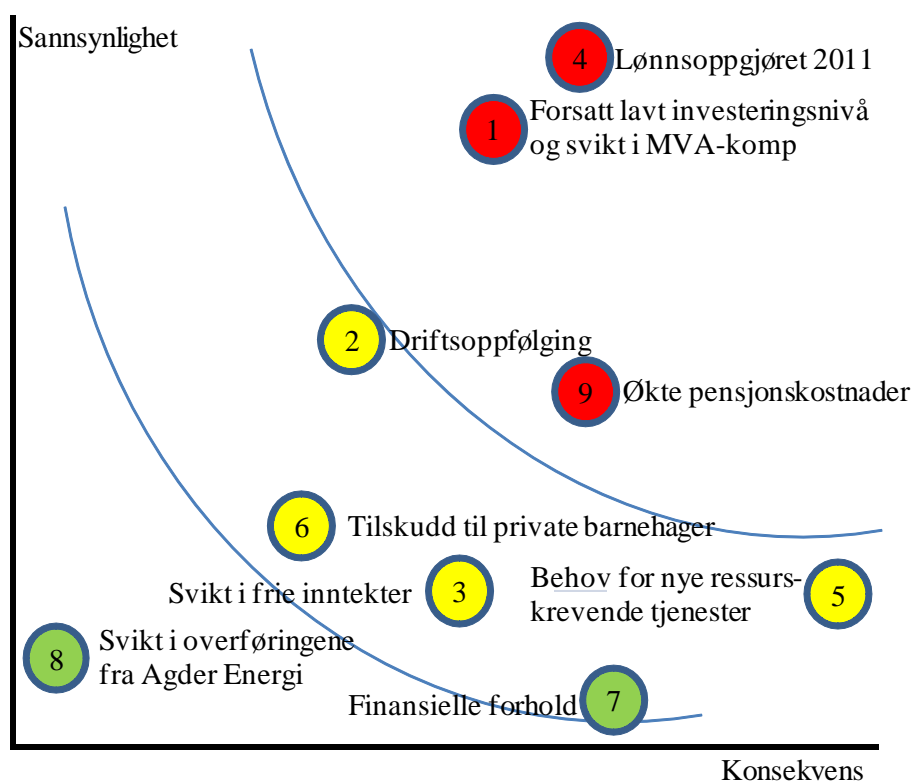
Sannsynlighet

4 Lønnsoppgjøret 2011

1 Forsatt lavt investeringsnivå og svikt i MVA-komp

2 Driftsoppfølging

9 Økte pensjonskostnader

6 Tilskudd til private barnehager

Svikt i frie inntekter 3

Behov for nye ressurskrevende tjenester 5

8 Svikt i overføringene fra Agder Energi

Finansielle forhold 7

Konsekvens